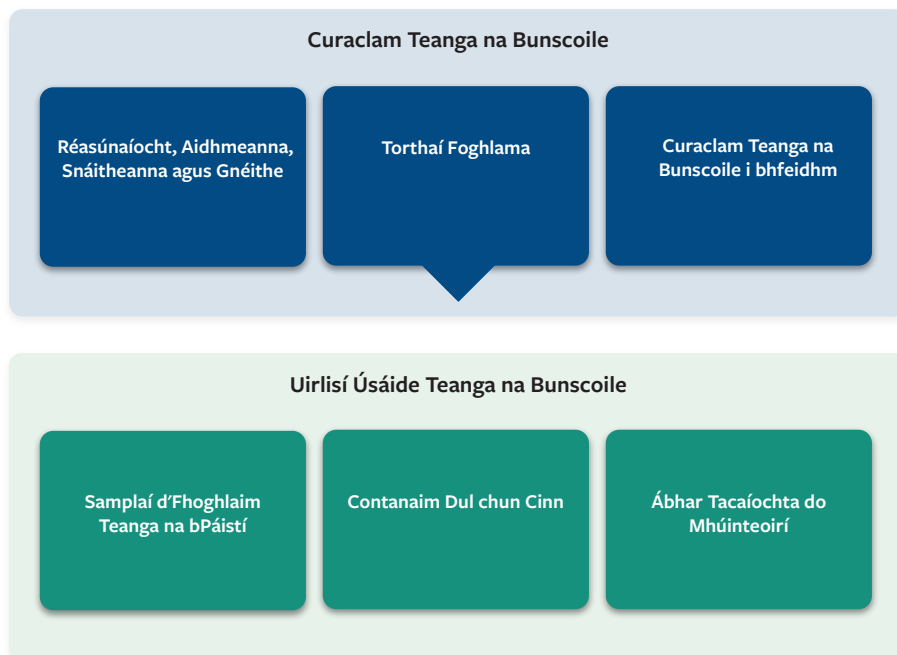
Curaclam Teanga na Bunscoile

Réasúnaíocht, Aidhmeanna, Snáitheanna agus Gnéithe

Torthaí Foghlama

Curaclam Teanga na Bunscoile i bhfeidhm

Uirlisí Úsáide Teanga na Bunscoile

Samplaí d’Fhoghlaim Teanga na bPáistí

Contanaim Dul chun Cinn

Ábhar Tacaíochta do Mhúinteoirí